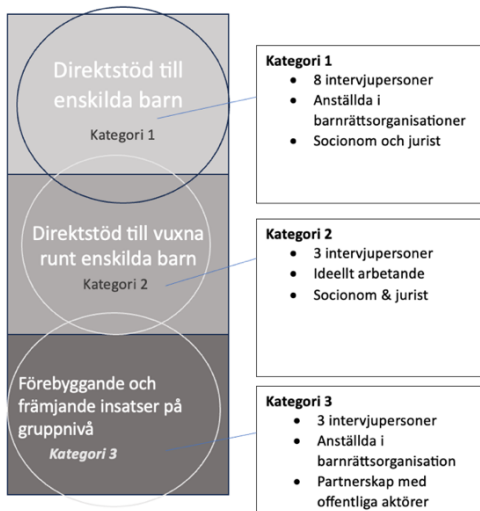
Direktstöd till enskilda barn

Kategori 1

Direktstöd till vuxna runt enskilda barn

Kategori 2

Förebyggande och främjande insatser på gruppnivå

Kategori 3

**Kategori 1**
- 8 intervjupersoner
- Anställda i barnrättsorganisationer
- Socionom och jurist

**Kategori 2**
- 3 intervjupersoner
- Ideellt arbetande
- Socionom & jurist

**Kategori 3**
- 3 intervjupersoner
- Anställda i barnrättsorganisation
- Partnerskap med offentliga aktörer